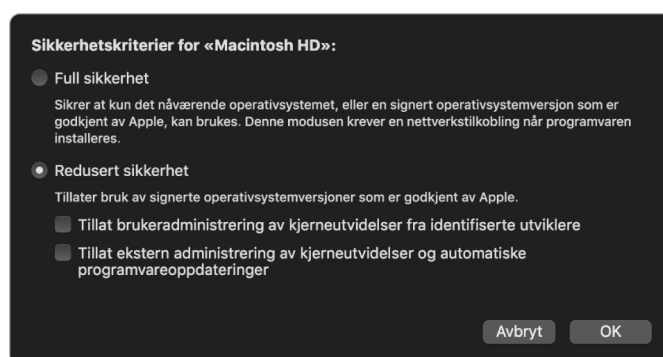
Sikkerhetskriterier for «Macintosh HD»:

Full sikkerhet

Sikrer at kun det nåværende operativsystemet, eller en signert operativsystemversjon som er godkjent av Apple, kan brukes. Denne modusen krever en nettverkstilkobling når programvaren installeres.

Redusert sikkerhet

Tillater bruk av signerte operativsystemversjoner som er godkjent av Apple.

Tillat brukeradministrering av kjerneutvidelser fra identifiserte utviklere

Tillat ekstern administrering av kjerneutvidelser og automatiske programvareoppdateringer

Avbryt

OK